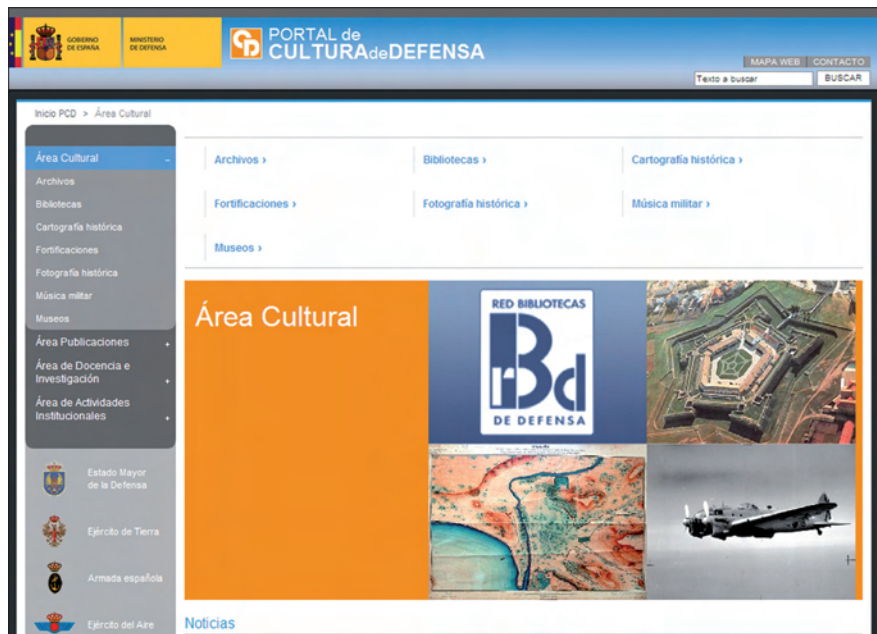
GOBIERNO DE ESPAÑA
MINISTERIO DE DEFENSA
PORTAL de CULTURAdeDEFENSA

MAPA WEB CONTACTO
Texto a buscar BUSCAR

Inicio PCD > Área Cultural

Área Cultural
Archivos
Bibliotecas
Cartografía histórica
Fortificaciones
Fotografía histórica
Música militar
Museos
Área Publicaciones
Área de Docencia e Investigación
Área de Actividades Institucionales

Estado Mayor de la Defensa
Ejército de Tierra
Armada española
Ejército del Aire

Archivos ›
Bibliotecas ›
Cartografía histórica ›
Fortificaciones ›
Fotografía histórica ›
Música militar ›
Museos ›

Área Cultural

RED BIBLIOTECAS
rBd
DE DEFENSA

Noticias